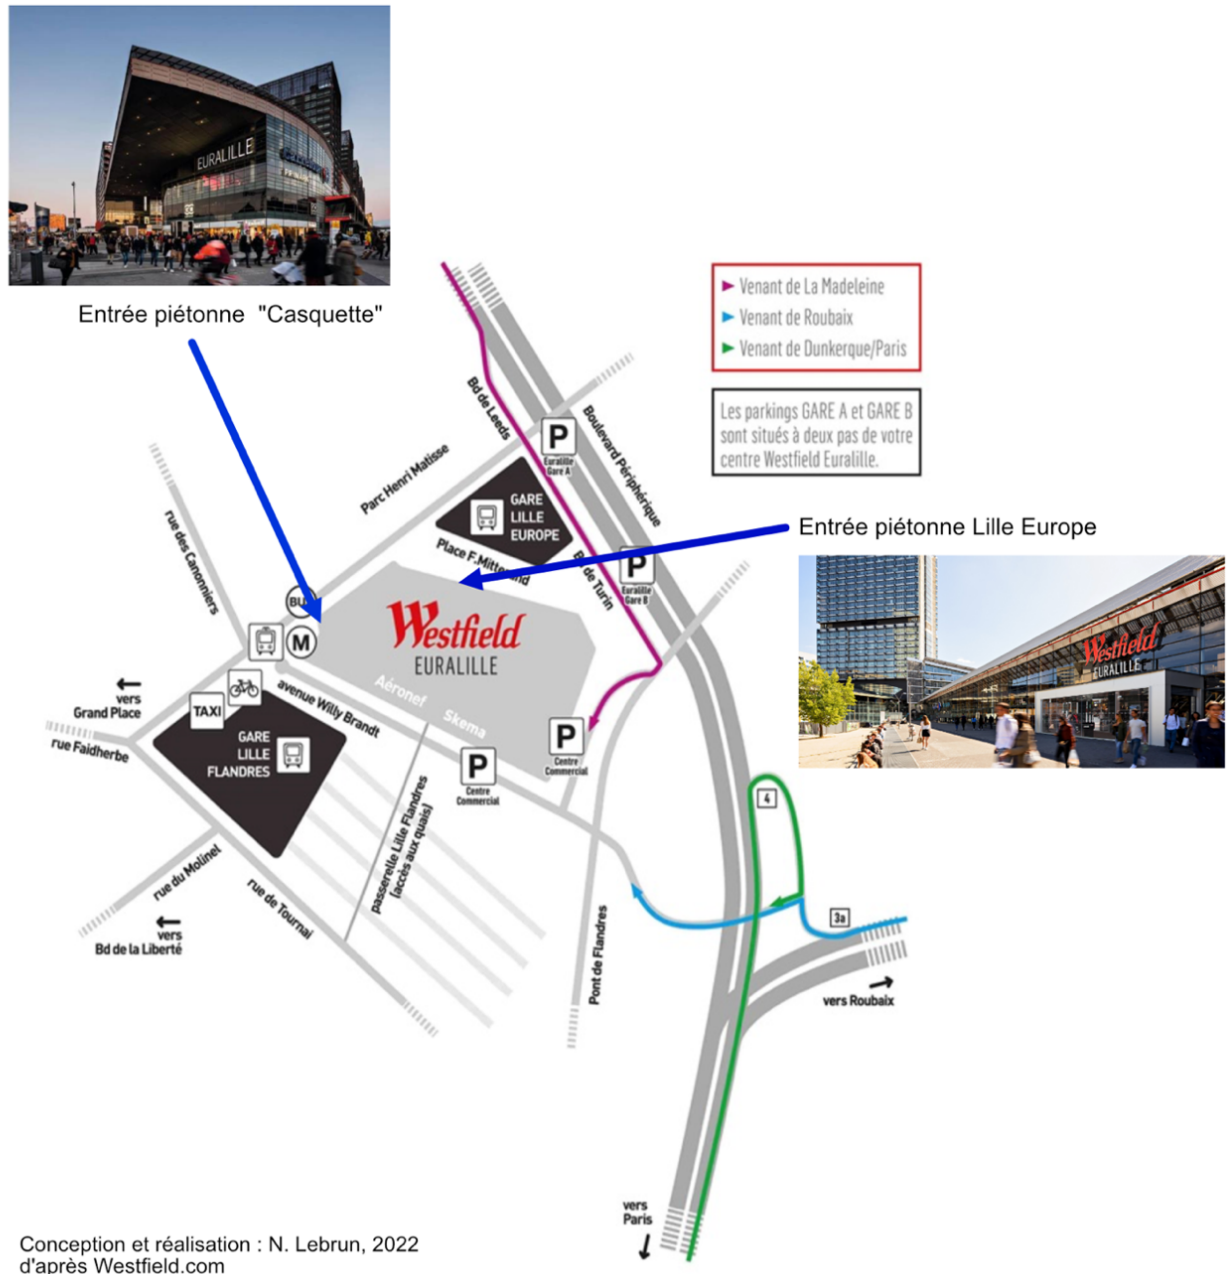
EURALILLE

Entrée piétonne "Casquette"

Venant de La Madeleine
Venant de Roubaix
Venant de Dunkerque/Paris

Les parkings GARE A et GARE B sont situés à deux pas de votre centre Westfield Euralille.

Entrée piétonne Lille Europe

Westfield
EURALILLE

Bd de Leeds
Boulevard Périphérique
P
Euralille Gare A
Parc Henri Matisse
GARE LILLE EUROPE
Place F.Mitterrand
Bd de Turin
P
Euralille Gare B
rue des Canonniers
BUS
M
Westfield
EURALILLE
Aéronef
Skema
vers Grand Place
TAXI
avenue Willy Brandt
rue Faidherbe
GARE LILLE FLANDRES
P
Centre Commercial
P
Centre Commercial
passerelle Lille Flandres (accès aux quais)
4
rue du Molinel
rue de Tournai
3a
vers Bd de la Liberté
Pont de Flandres
vers Roubaix
vers Paris

Conception et réalisation : N. Lebrun, 2022
d'après Westfield.com